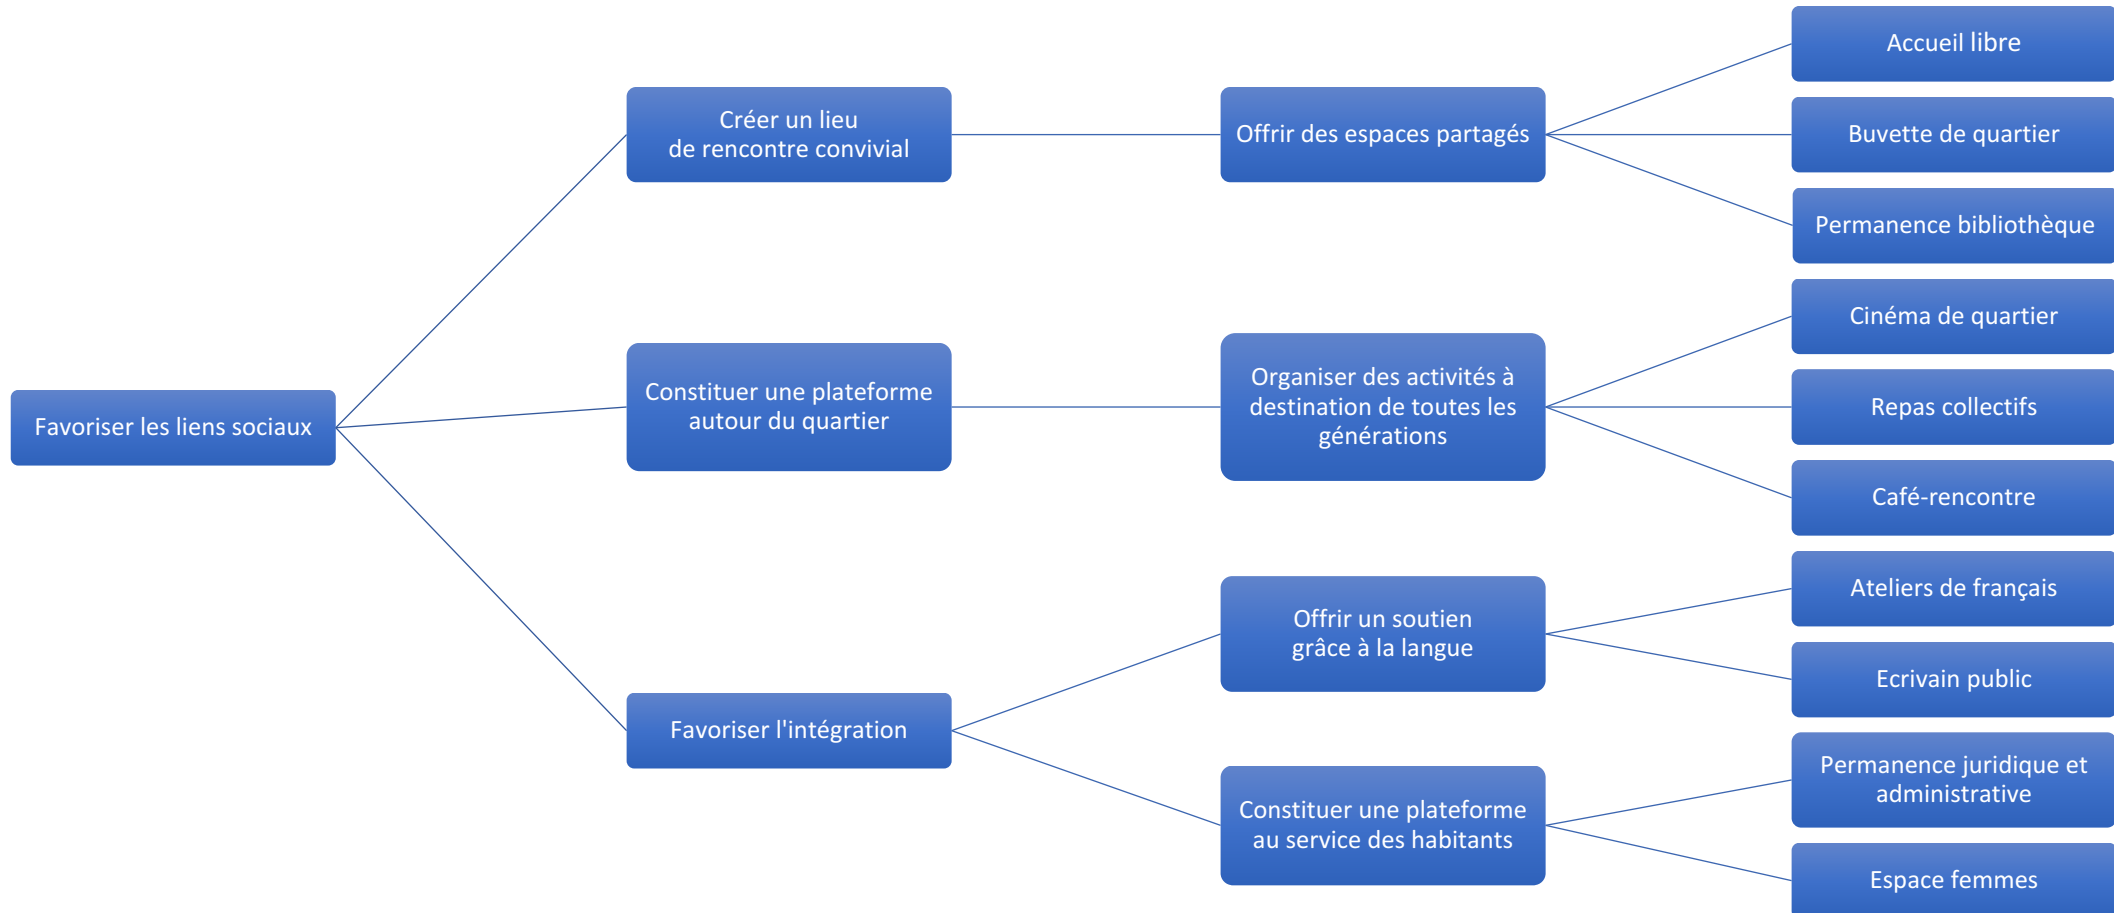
Favoriser les liens sociaux

Créer un lieu de rencontre convivial

Offrir des espaces partagés

Accueil libre

Buvette de quartier

Permanence bibliothèque

Constituer une plateforme autour du quartier

Organiser des activités à destination de toutes les générations

Cinéma de quartier

Repas collectifs

Café-rencontre

Favoriser l'intégration

Offrir un soutien grâce à la langue

Ateliers de français

Ecrivain public

Constituer une plateforme au service des habitants

Permanence juridique et administrative

Espace femmes